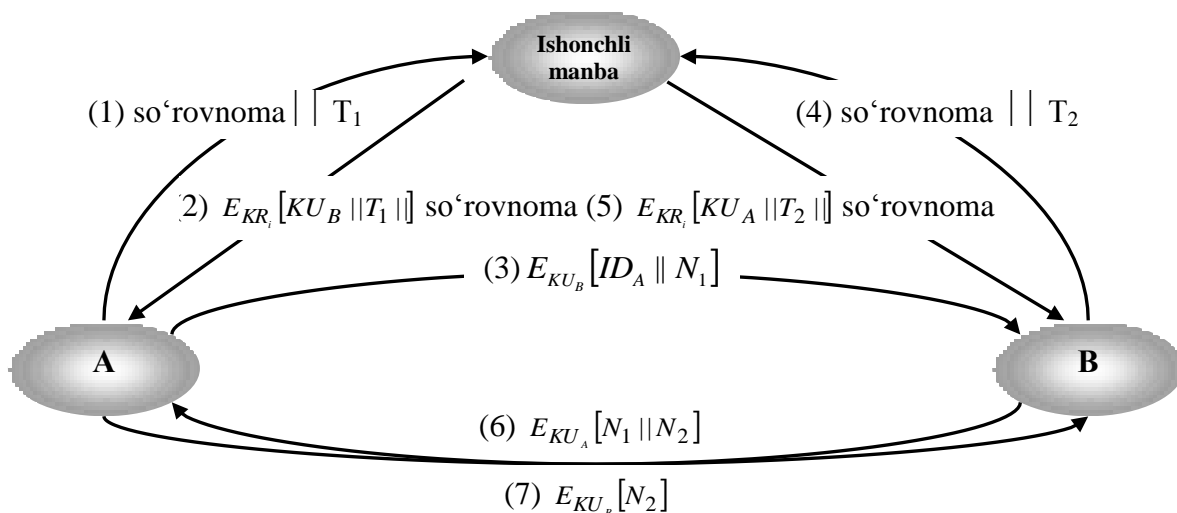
Ishonchli manba

(1) so‘rovnoma || $T_1$

(4) so‘rovnoma || $T_2$

(2) $E_{KR_i}[KU_B||T_1||]$ so‘rovnoma (5) $E_{KR_i}[KU_A||T_2||]$ so‘rovnoma

(3) $E_{KU_B}[ID_A \| N_1]$

A

B

(6) $E_{KU_A}[N_1||N_2]$

(7) $E_{KU_B}[N_2]$